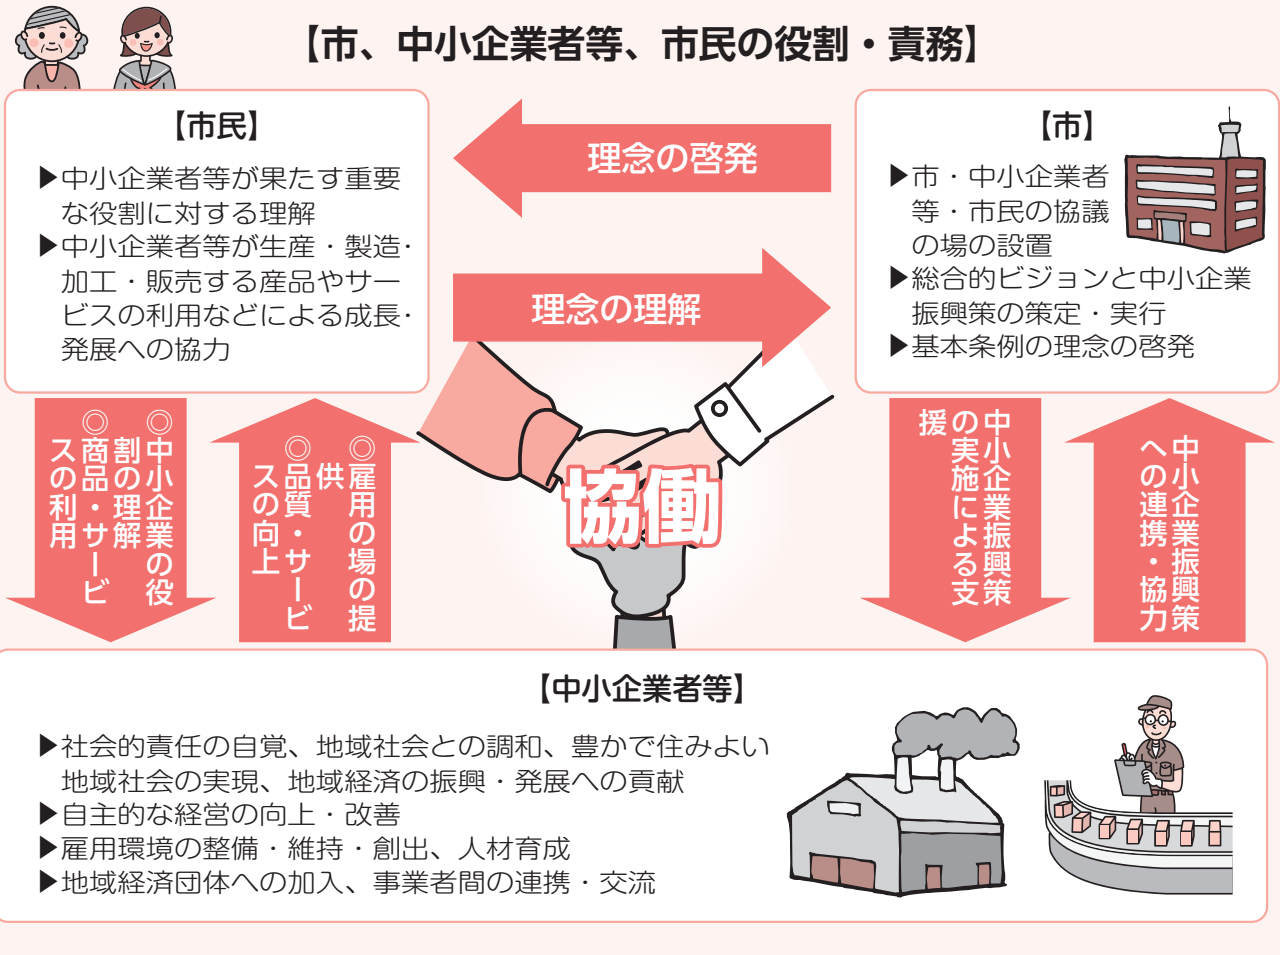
【市、中小企業者等、市民の役割・責務】

【市民】
▶中小企業者等が果たす重要な役割に対する理解
▶中小企業者等が生産・製造・加工・販売する産品やサービスの利用などによる成長・発展への協力

理念の啓発

理念の理解

【市】
▶市・中小企業者等・市民の協議の場の設置
▶総合的ビジョンと中小企業振興策の策定・実行
▶基本条例の理念の啓発

◎中小企業の役割の理解
◎商品・サービスの利用

◎雇用の場の提供
◎品質・サービスの向上

協働

中小企業振興策の実施による支援

中小企業振興策への連携・協力

【中小企業者等】
▶社会的責任の自覚、地域社会との調和、豊かで住みよい地域社会の実現、地域経済の振興・発展への貢献
▶自主的な経営の向上・改善
▶雇用環境の整備・維持・創出、人材育成
▶地域経済団体への加入、事業者間の連携・交流